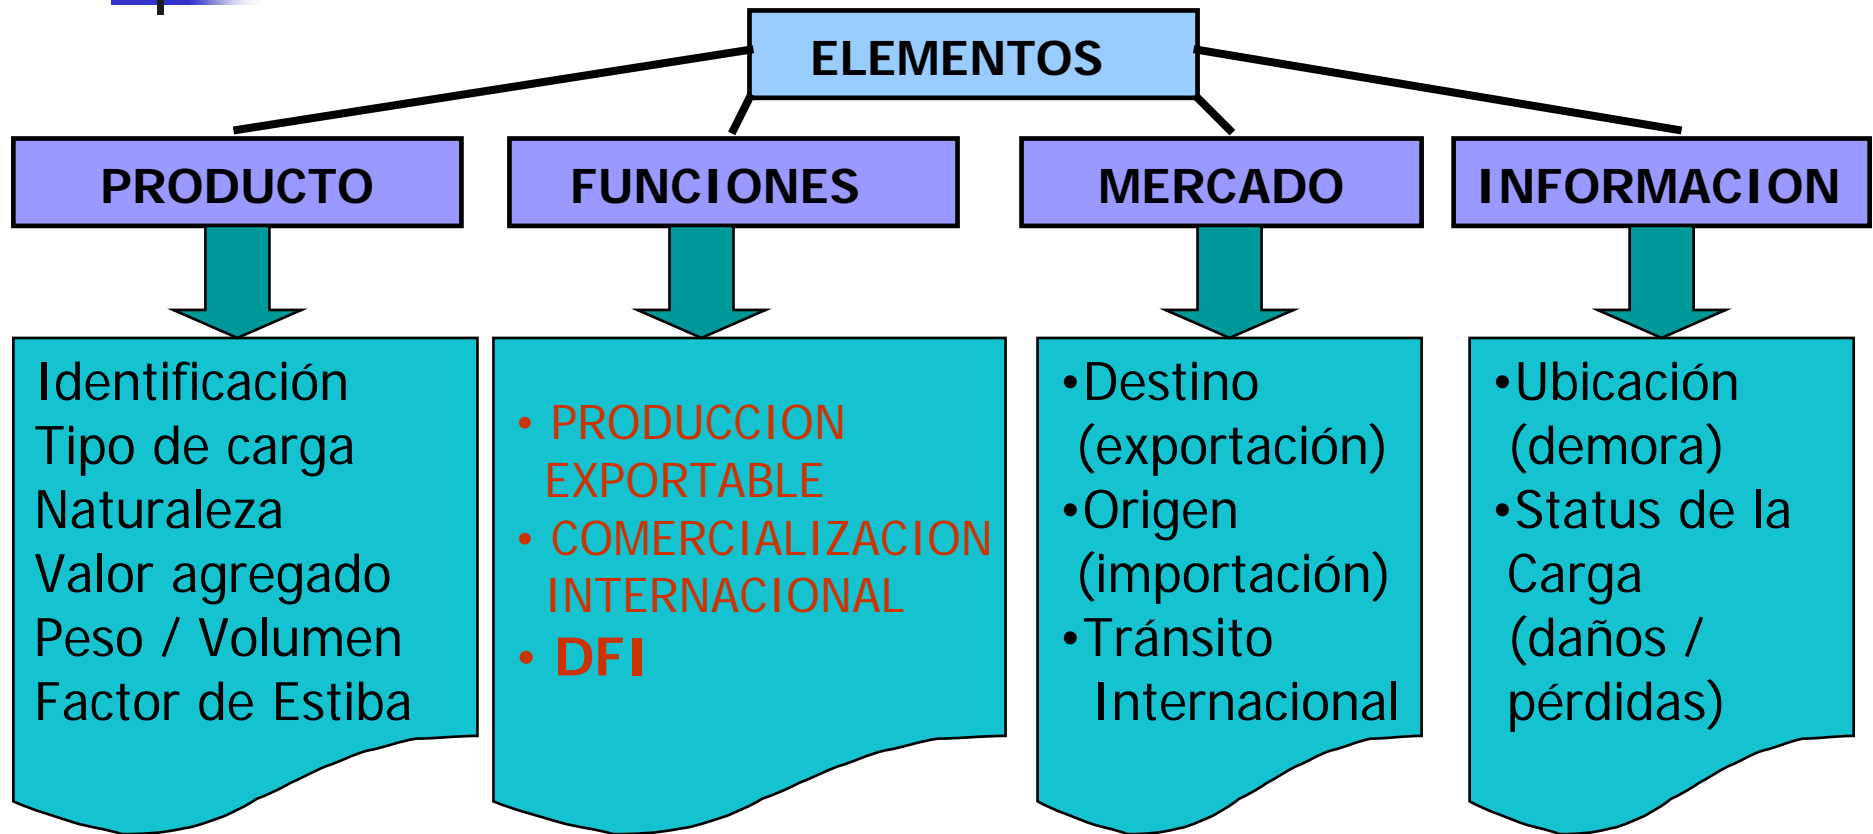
ELEMENTOS

PRODUCTO

FUNCIONES

MERCADO

INFORMACION

Identificación
Tipo de carga
Naturaleza
Valor agregado
Peso / Volumen
Factor de Estiba

• PRODUCCION EXPORTABLE
• COMERCIALIZACION INTERNACIONAL
• DFI

•Destino (exportación)
•Origen (importación)
•Tránsito Internacional

•Ubicación (demora)
•Status de la Carga (daños / pérdidas)